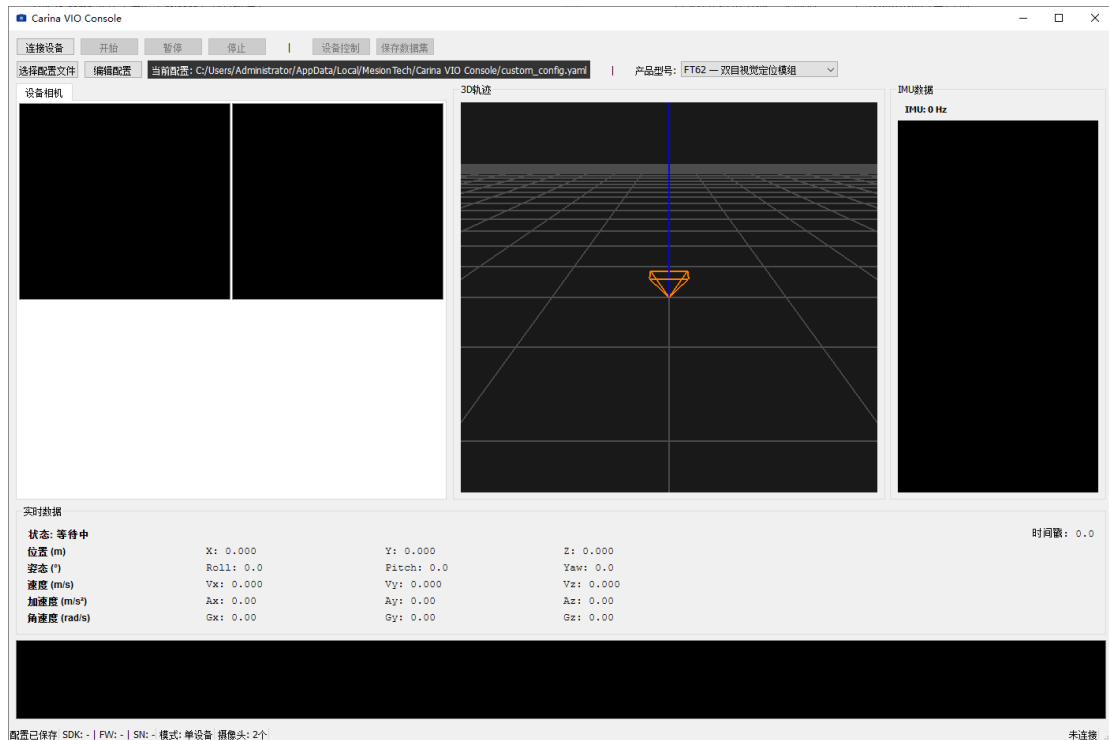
Carina VIO Console

连接设备 开始 暂停 停止 | 设备控制 保存数据集

选择配置文件 编辑配置 当前配置: C:/Users/Administrator/AppData/Local/MesionTech/Carina VIO Console/custom_config.yaml | 产品型号: FT62 — 双目视觉定位模组

设备相机

3D轨迹

IMU数据

IMU: 0 Hz

实时数据

状态: 等待中

时间戳: 0.0

| | | | |
|---|---|---|---|
| 位置 (m) | X: 0.000 | Y: 0.000 | Z: 0.000 |
| 姿态 (°) | Roll: 0.0 | Pitch: 0.0 | Yaw: 0.0 |
| 速度 (m/s) | Vx: 0.000 | Vy: 0.000 | Vz: 0.000 |
| 加速度 (m/s²) | Ax: 0.00 | Ay: 0.00 | Az: 0.00 |
| 角速度 (rad/s) | Gx: 0.00 | Gy: 0.00 | Gz: 0.00 |

配置已保存 SDK: - | FW: - | SN: - 模式: 单设备 摄像头: 2个

未连接